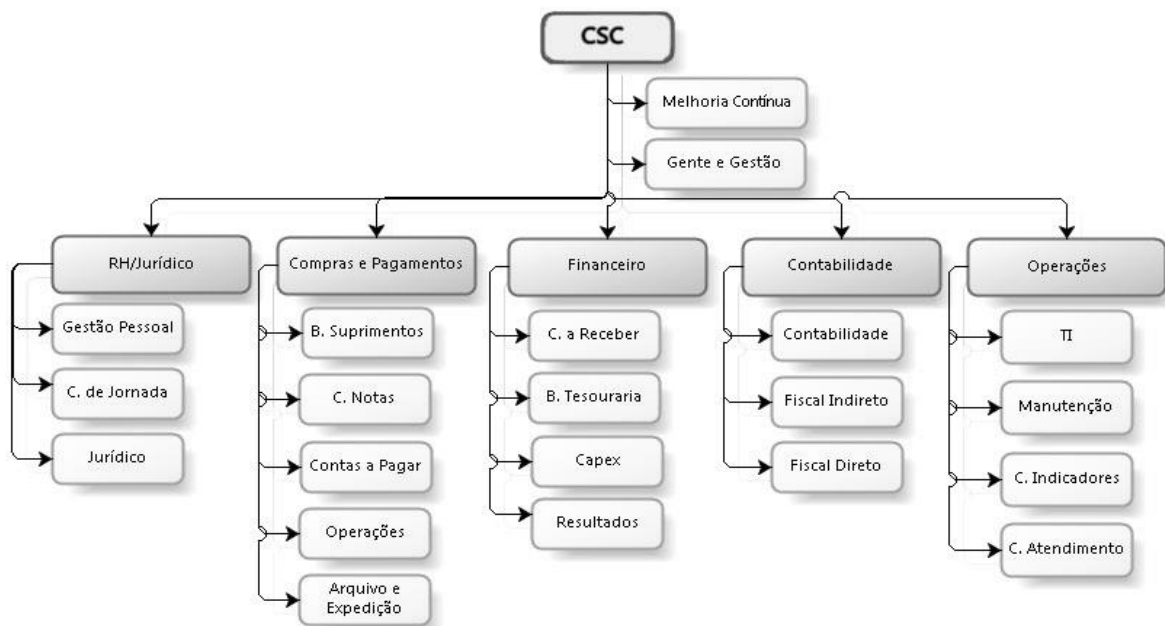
CSC

Melhoria Contínua

Gente e Gestão

RH/Jurídico

Gestão Pessoal

C. de Jornada

Jurídico

Compras e Pagamentos

B. Suprimentos

C. Notas

Contas a Pagar

Operações

Arquivo e Expedição

Financeiro

C. a Receber

B. Tesouraria

Capex

Resultados

Contabilidade

Contabilidade

Fiscal Indireto

Fiscal Direto

Operações

TI

Manutenção

C. Indicadores

C. Atendimento